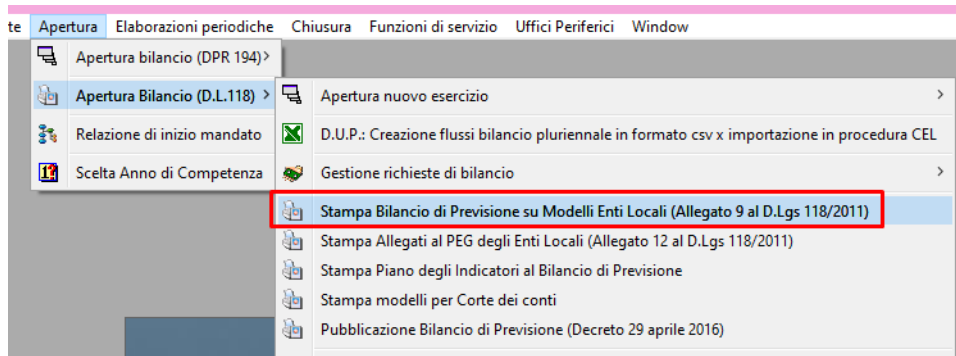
te Apertura Elaborazioni periodiche Chiusura Funzioni di servizio Uffici Periferici Window

Apertura bilancio (DPR 194) >

Apertura Bilancio (D.L.118) >

Relazione di inizio mandato

Scelta Anno di Competenza

Apertura nuovo esercizio >

D.U.P.: Creazione flussi bilancio pluriennale in formato csv x importazione in procedura CEL

Gestione richieste di bilancio >

Stampa Bilancio di Previsione su Modelli Enti Locali (Allegato 9 al D.Lgs 118/2011)

Stampa Allegati al PEG degli Enti Locali (Allegato 12 al D.Lgs 118/2011)

Stampa Piano degli Indicatori al Bilancio di Previsione

Stampa modelli per Corte dei conti

Pubblicazione Bilancio di Previsione (Decreto 29 aprile 2016)